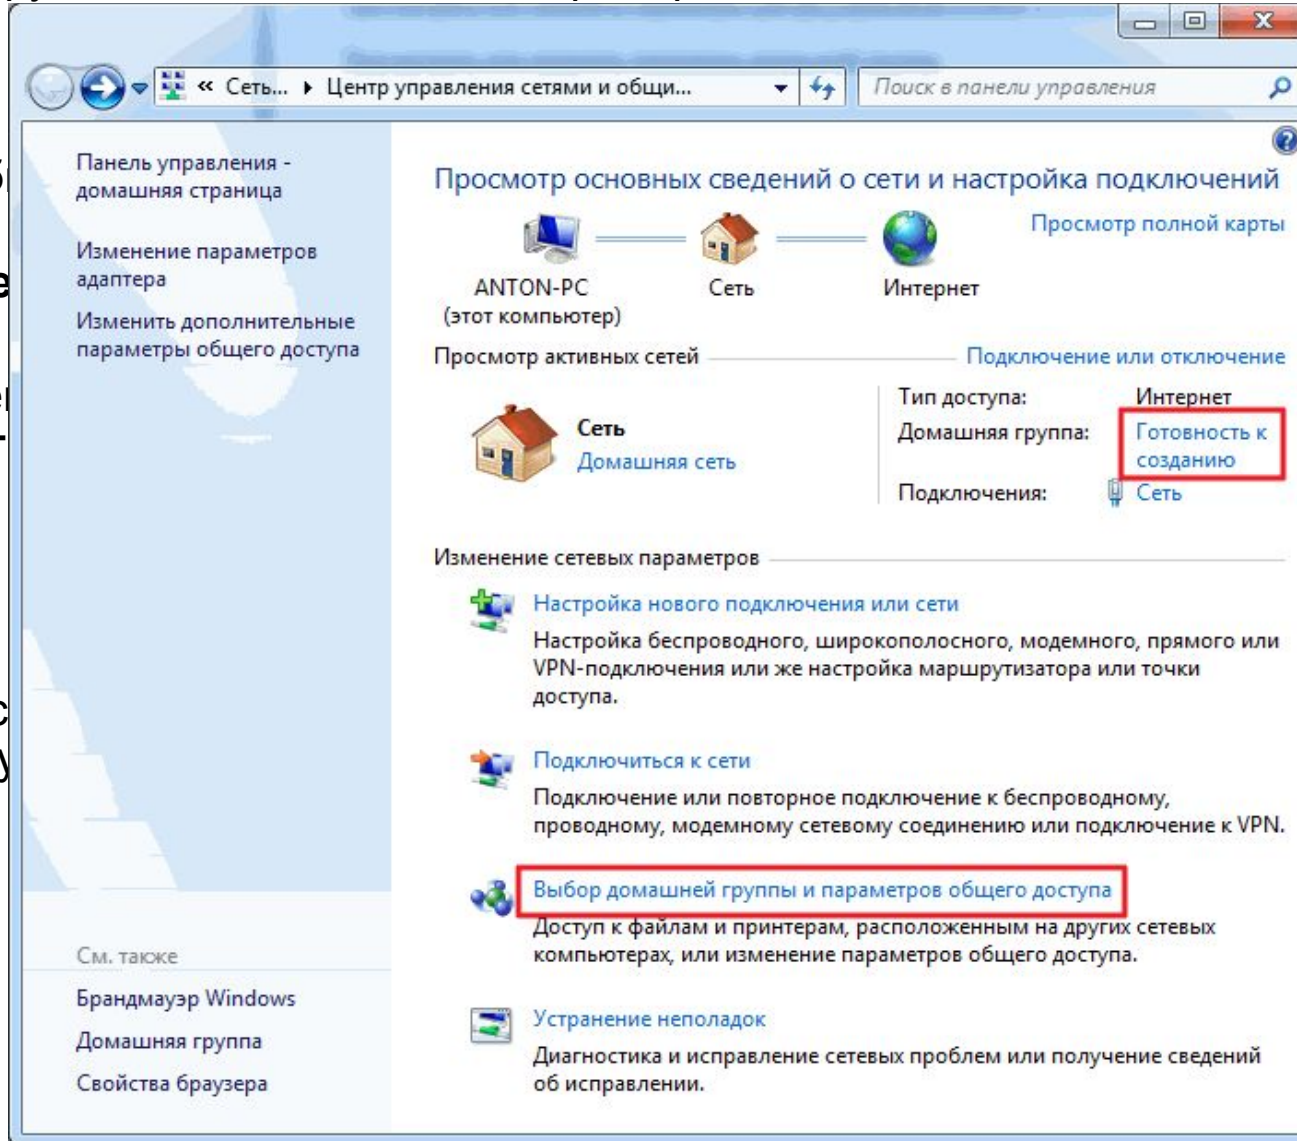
« Сеть... ▸ Центр управления сетями и общи...

Поиск в панели управления

Панель управления - домашняя страница

Изменение параметров адаптера

Изменить дополнительные параметры общего доступа

См. также

Брандмауэр Windows

Домашняя группа

Свойства браузера

Просмотр основных сведений о сети и настройка подключений

Просмотр полной карты

ANTON-PC
(этот компьютер)

Сеть

Интернет

Просмотр активных сетей

Подключение или отключение

Сеть
Домашняя сеть

Тип доступа: Интернет

Домашняя группа: Готовность к созданию

Подключения: Сеть

Изменение сетевых параметров

Настройка нового подключения или сети

Настройка беспроводного, широкополосного, модемного, прямого или VPN-подключения или же настройка маршрутизатора или точки доступа.

Подключиться к сети

Подключение или повторное подключение к беспроводному, проводному, модемному сетевому соединению или подключение к VPN.

Выбор домашней группы и параметров общего доступа

Доступ к файлам и принтерам, расположенным на других сетевых компьютерах, или изменение параметров общего доступа.

Устранение неполадок

Диагностика и исправление сетевых проблем или получение сведений об исправлении.